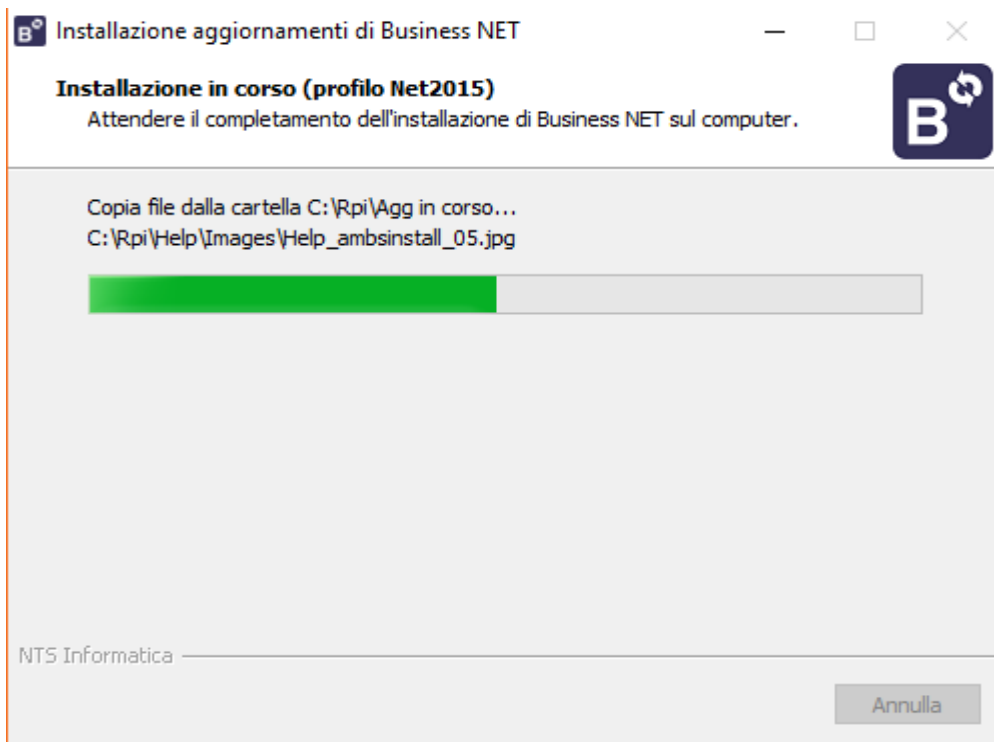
Installazione aggiornamenti di Business NET

Installazione in corso (profilo Net2015)
Attendere il completamento dell'installazione di Business NET sul computer.

Copia file dalla cartella C:\Rpi\Agg in corso...
C:\Rpi\Help\Images\Help_ambsinstall_05.jpg

NTS Informatica

Annulla